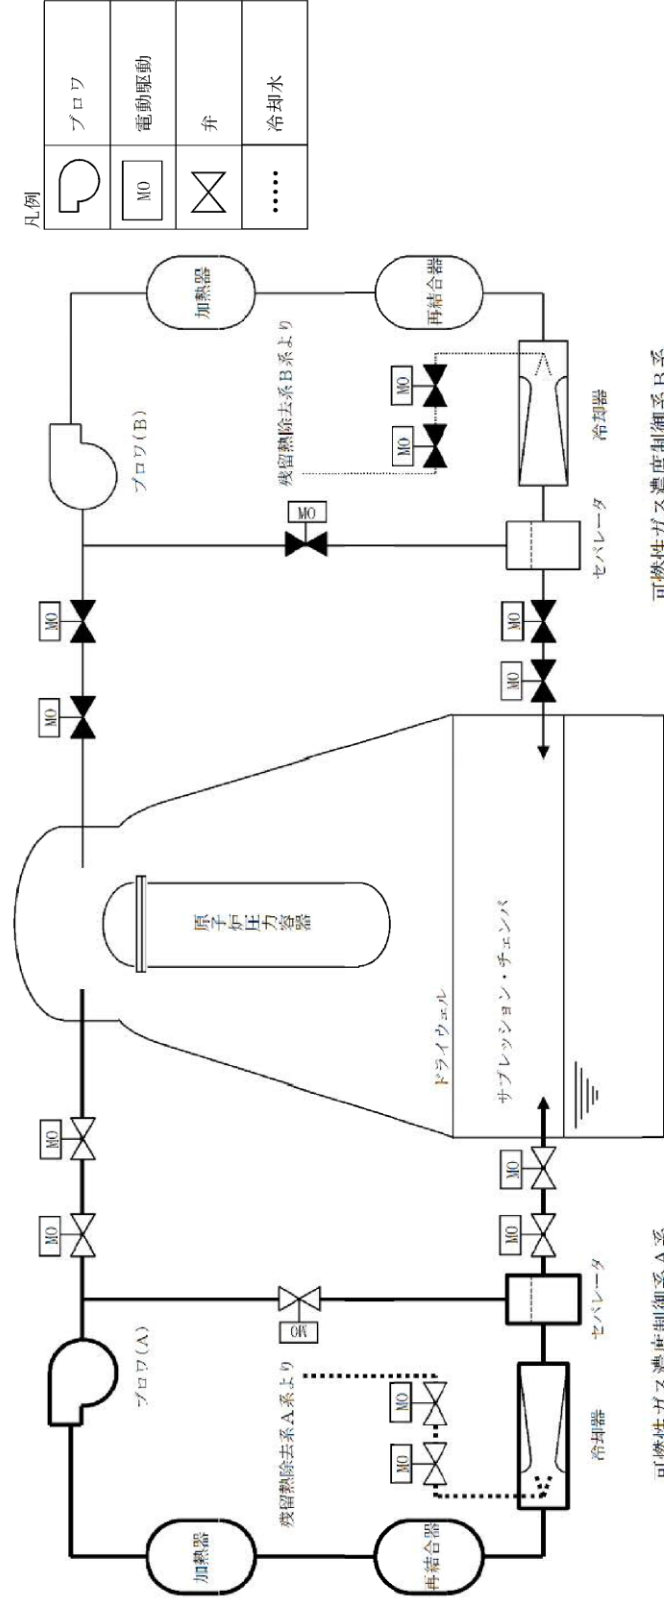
凡例

| | |
|---|---|
| | ブロワ |
| MO | 電動駆動 |
| | 弁 |
| ····· | 冷却水 |

加熱器
再結合器
残留熱除去系B系より
MO
MO
冷却器
ブロワ(B)
MO
セパレータ
MO
MO
MO
MO
可燃性ガス濃度制御系B系

原子炉圧力容器
ドライウェル
サプレッション・チェンバ

MO
MO
MO
MO
ブロワ(A)
OR
セパレータ
残留熱除去系A系より
MO
MO
冷却器
加熱器
再結合器
可燃性ガス濃度制御系A系